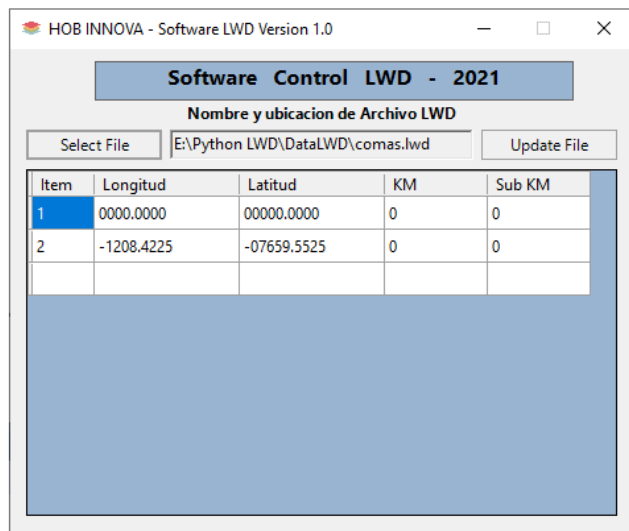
HOB INNOVA - Software LWD Version 1.0

Software Control LWD - 2021

Nombre y ubicacion de Archivo LWD

Select File

E:\Python LWD\DataLWD\comas.lwd

Update File

| Item | Longitud | Latitud | KM | Sub KM |
|---|---|---|---|---|
| 1 | 0000.0000 | 00000.0000 | 0 | 0 |
| 2 | -1208.4225 | -07659.5525 | 0 | 0 |
| | | | | |